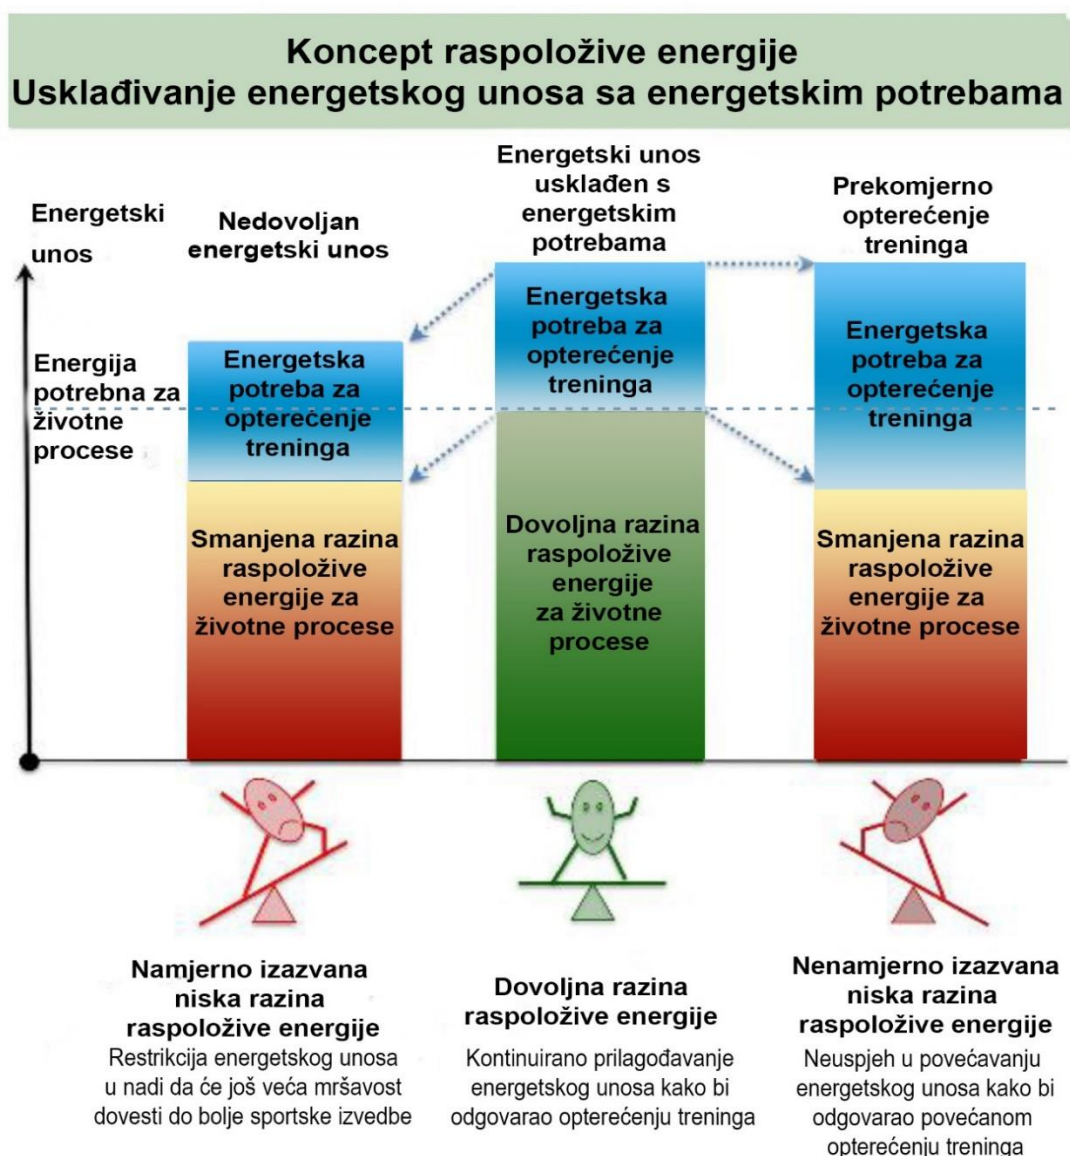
Koncept raspoložive energije
Usklađivanje energetskog unosa sa energetskim potrebama

Energetski unos

Energija potrebna za životne procese

Nedovoljan energetski unos

Energetska potreba za opterećenje treninga

Smanjena razina raspoložive energije za životne procese

Energetski unos usklađen s energetskim potrebama

Energetska potreba za opterećenje treninga

Dovoljna razina raspoložive energije za životne procese

Prekomjerno opterećenje treninga

Energetska potreba za opterećenje treninga

Smanjena razina raspoložive energije za životne procese

Namjerno izazvana niska razina raspoložive energije
Restrikcija energetskog unosa u nadi da će još veća mršavost dovesti do bolje sportske izvedbe

Dovoljna razina raspoložive energije
Kontinuirano prilagođavanje energetskog unosa kako bi odgovarao opterećenju treninga

Nenamjerno izazvana niska razina raspoložive energije
Neuspjeh u povećavanju energetskog unosa kako bi odgovarao povećanom opterećenju treninga